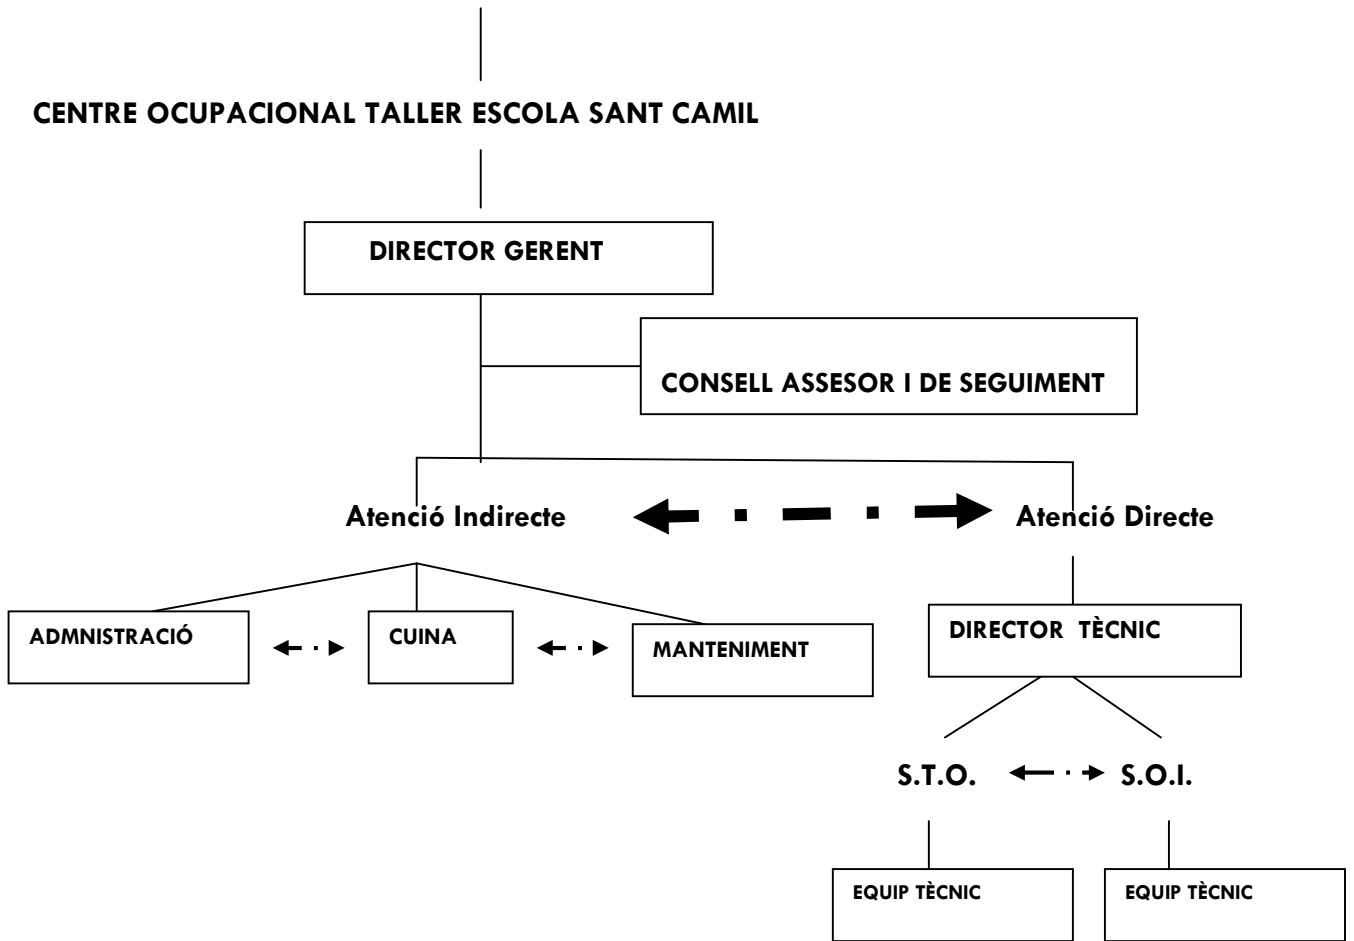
CENTRE OCUPACIONAL TALLER ESCOLA SANT CAMIL

DIRECTOR GERENT

CONSELL ASSESOR I DE SEGUIMENT

Atenció Indirecte

Atenció Directe

ADMNISTRACIÓ

CUINA

MANTENIMENT

DIRECTOR TÈCNIC

S.T.O.

S.O.I.

EQUIP TÈCNIC

EQUIP TÈCNIC